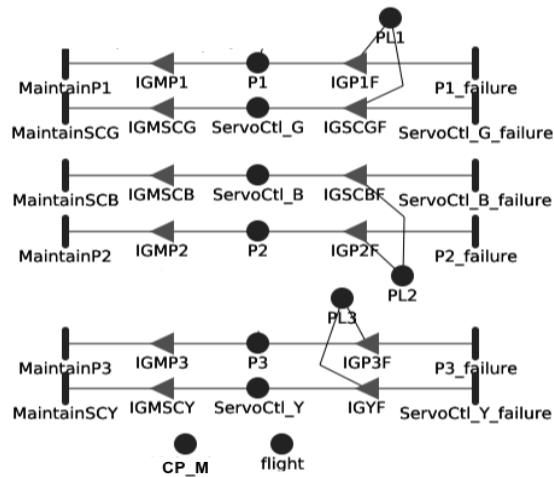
PL1
MaintainP1 IGMP1 P1 IGP1F P1_failure
MaintainSCG IGMSCG ServoCtl_G IGSCGF ServoCtl_G_failure
MaintainSCB IGMSCB ServoCtl_B IGSCBF ServoCtl_B_failure
MaintainP2 IGMP2 P2 IGP2F P2_failure
PL2
PL3
MaintainP3 IGMP3 P3 IGP3F P3_failure
MaintainSCY IGMSCY ServoCtl_Y IGYF ServoCtl_Y_failure
CP_M flight